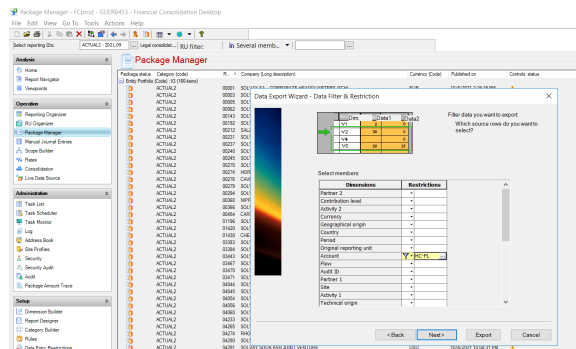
Package Manager - FCprod - GUER6453 - Financial Consolidation Desktop
File Edit View Go To Tools Actions Help

Select reporting IDs: ACTUAL2 - 2021.09 Legal consolidat... RU filter: In Several memb...

Analysis
Home
Report Navigator
Viewpoints

Operation
Reporting Organizer
RU Organizer
Package Manager
Manual Journal Entries
Scope Builder
Rates
Consolidation
Live Data Source

Administration
Task List
Task Scheduler
Task Monitor
Log
Address Book
Site Profiles
Security
Security Audit
Audit
Package Amount Trace

Setup
Dimension Builder
Report Designer
Category Builder
Rules

Package Manager

| Package status | Category (code) | R... | Company (Long description) | Currency (Code) | Published on | Controls status |
|---|---|---|---|---|---|---|
| | Entry Portfolio (Code) : IG (198 items) | | | | | |
| | ACTUAL2 | 00001 | SOLVAY SA - CORPORATE HEADQUARTERS | EUR | | |
| | ACTUAL2 | 00003 | SOL | | | |
| | ACTUAL2 | 00005 | SOL | | | |
| | ACTUAL2 | 00062 | SOL | | | |
| | ACTUAL2 | 00143 | SOL | | | |
| | ACTUAL2 | 00192 | SOL | | | |
| | ACTUAL2 | 00212 | SAL | | | |
| | ACTUAL2 | 00231 | SOL | | | |
| | ACTUAL2 | 00237 | SOL | | | |
| | ACTUAL2 | 00240 | SOL | | | |
| | ACTUAL2 | 00245 | SOL | | | |
| | ACTUAL2 | 00270 | SOL | | | |
| | ACTUAL2 | 00274 | HOR | | | |
| | ACTUAL2 | 00276 | CAR | | | |
| | ACTUAL2 | 00279 | SOL | | | |
| | ACTUAL2 | 00294 | SOL | | | |
| | ACTUAL2 | 00360 | NIP | | | |
| | ACTUAL2 | 00365 | SOL | | | |
| | ACTUAL2 | 00454 | CAR | | | |
| | ACTUAL2 | 01196 | SOL | | | |
| | ACTUAL2 | 01420 | SOL | | | |
| | ACTUAL2 | 01430 | CHE | | | |
| | ACTUAL2 | 03060 | SOL | | | |
| | ACTUAL2 | 03430 | SOL | | | |
| | ACTUAL2 | 03443 | SOL | | | |
| | ACTUAL2 | 03467 | SOL | | | |
| | ACTUAL2 | 03470 | SOL | | | |
| | ACTUAL2 | 03477 | SOL | | | |
| | ACTUAL2 | 04345 | SOL | | | |
| | ACTUAL2 | 04350 | SOL | | | |
| | ACTUAL2 | 04354 | SOL | | | |
| | ACTUAL2 | 04355 | SOL | | | |
| | ACTUAL2 | 04360 | SOL | | | |
| | ACTUAL2 | 04363 | SOL | | | |
| | ACTUAL2 | 04364 | SOL | | | |
| | ACTUAL2 | 04276 | RHO | | | |
| | ACTUAL2 | 04290 | SOL | | | |
| | ACTUAL2 | 04291 | SOLVAY SHAN XAN JIAZU VENTURES | | 15/06/2021 10:26:31 PM | |

Data Export Wizard - Data Filter & Restriction

| Dim | Data1 | Data2 |
|---|---|---|
| V1 | | |
| V2 | 10 | 0 |
| V4 | | |
| V5 | 20 | 15 |

Filter data you want to export
Which source rows do you want to select?

Select members:

| Dimensions | Restrictions |
|---|---|
| Partner 2 | |
| Contribution level | |
| Activity 2 | |
| Currency | |
| Geographical origin | |
| Country | |
| Period | |
| Original reporting unit | |
| Account | KC:FL |
| Flow | |
| Audit ID | |
| Partner 1 | |
| Site | |
| Activity 1 | |
| Technical origin | |

< Back Next > Export Cancel